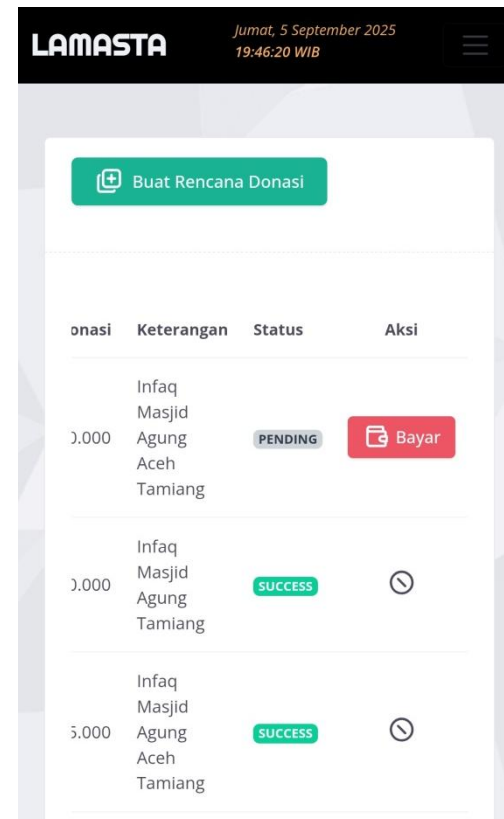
LAMASTA

Jumat, 5 September 2025
19:46:20 WIB

Buat Rencana Donasi

| onasi | Keterangan | Status | Aksi |
|---|---|---|---|
| ).000 | Infaq Masjid Agung Aceh Tamiang | PENDING | Bayar |
| ).000 | Infaq Masjid Agung Tamiang | SUCCESS | |
| 5.000 | Infaq Masjid Agung Aceh Tamiang | SUCCESS | |